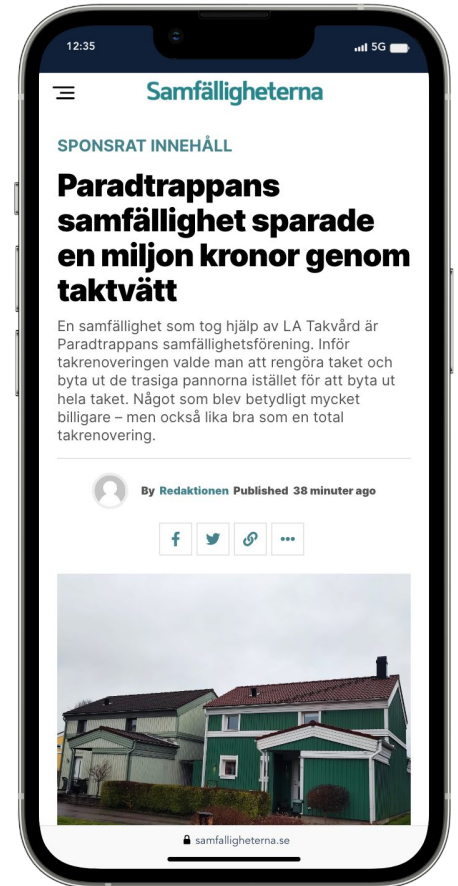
12:35

5G

Samfälligheterna

SPONSRAT INNEHÅLL

Paradtrappans samfällighet sparade en miljon kronor genom taktvätt

En samfällighet som tog hjälp av LA Takvård är Paradtrappans samfällighetsförening. Inför takrenoveringen valde man att rengöra taket och byta ut de trasiga pannorna istället för att byta ut hela taket. Något som blev betydligt mycket billigare – men också lika bra som en total takrenovering.

By Redaktionen Published 38 minuter ago

samfalligheterna.se